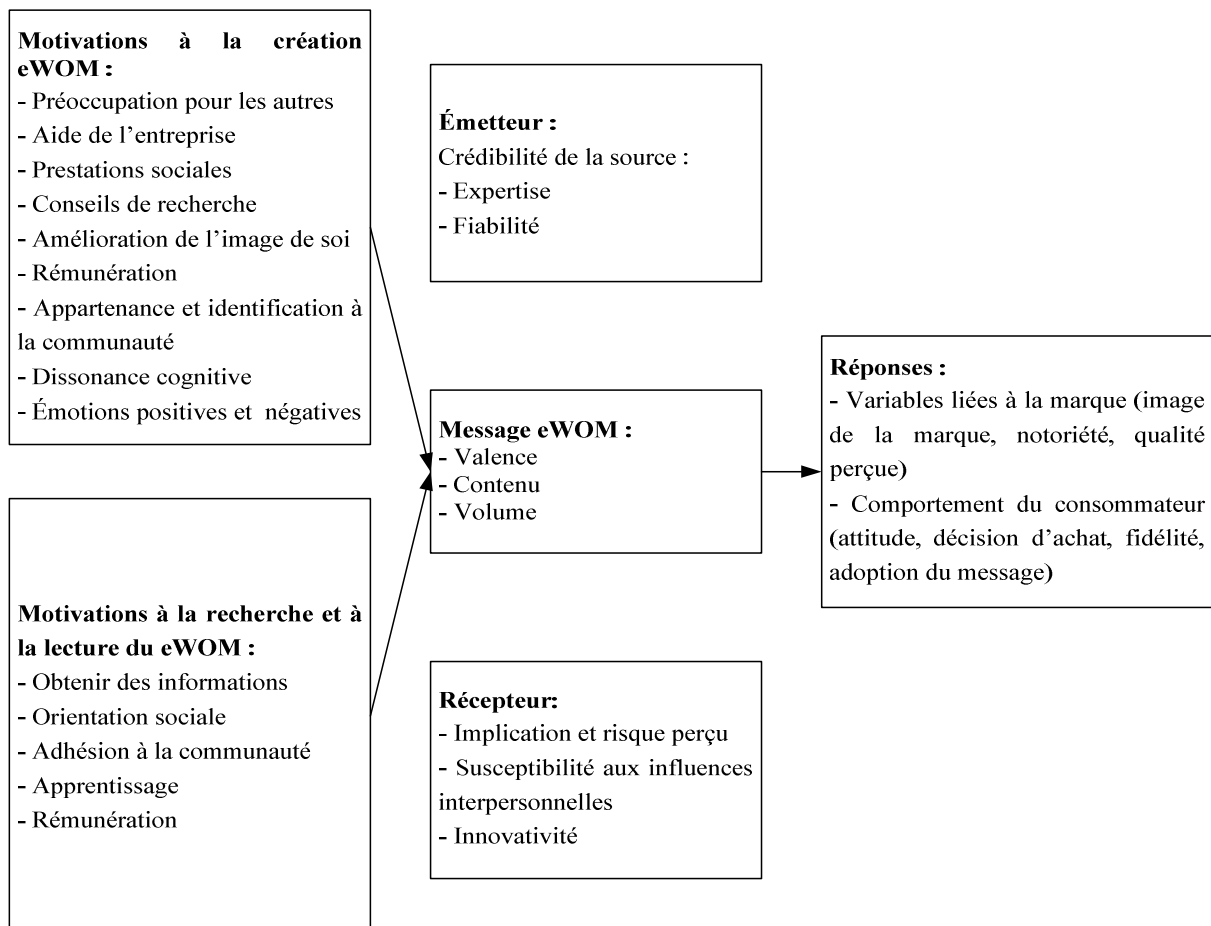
Motivations à la création eWOM :
- Préoccupation pour les autres
- Aide de l'entreprise
- Prestations sociales
- Conseils de recherche
- Amélioration de l'image de soi
- Rémunération
- Appartenance et identification à la communauté
- Dissonance cognitive
- Émotions positives et négatives

Motivations à la recherche et à la lecture du eWOM :
- Obtenir des informations
- Orientation sociale
- Adhésion à la communauté
- Apprentissage
- Rémunération

Émetteur :
Crédibilité de la source :
- Expertise
- Fiabilité

Message eWOM :
- Valence
- Contenu
- Volume

Récepteur:
- Implication et risque perçu
- Susceptibilité aux influences interpersonnelles
- Innovativité

Réponses :
- Variables liées à la marque (image de la marque, notoriété, qualité perçue)
- Comportement du consommateur (attitude, décision d'achat, fidélité, adoption du message)